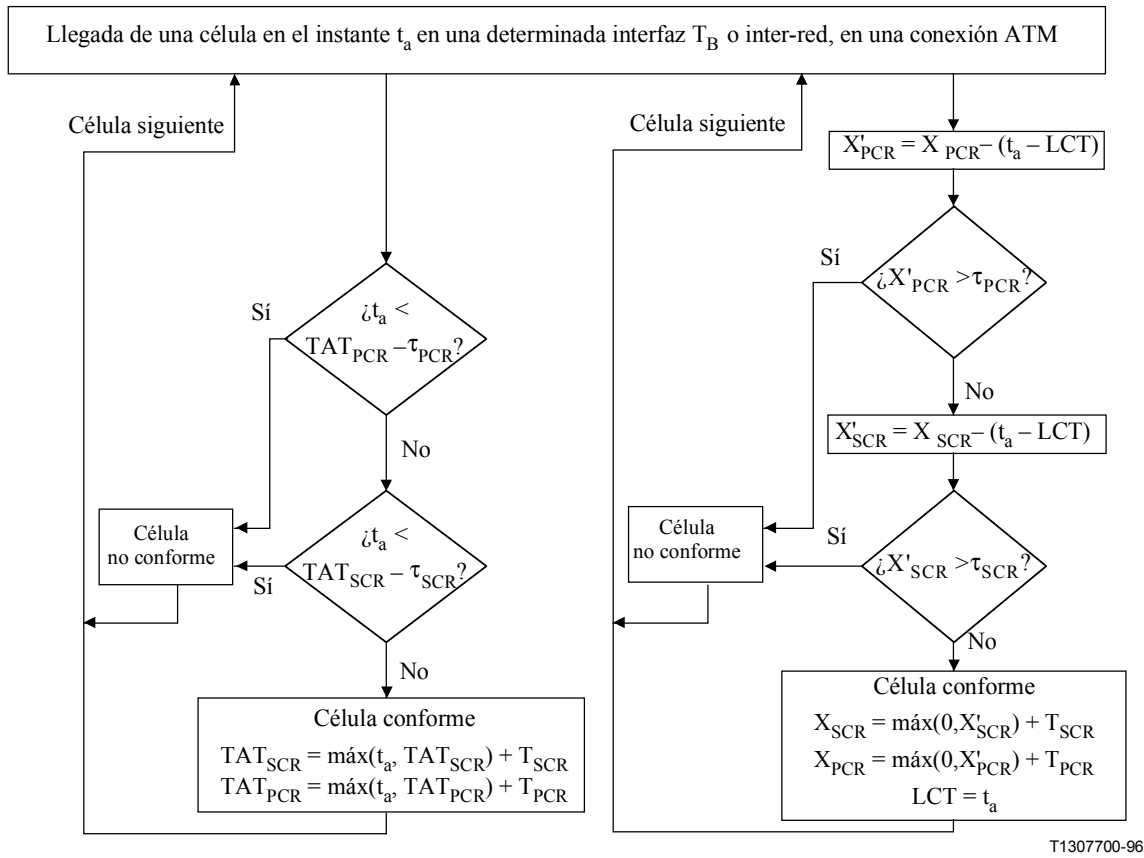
Llegada de una célula en el instante $t_a$ en una determinada interfaz $T_B$ o inter-red, en una conexión ATM

Célula siguiente

Sí

¿$t_a <$ $TAT_{PCR} - \tau_{PCR}$?

No

Célula no conforme

Sí

¿$t_a <$ $TAT_{SCR} - \tau_{SCR}$?

No

Célula conforme
$TAT_{SCR} = máx(t_a, TAT_{SCR}) + T_{SCR}$
$TAT_{PCR} = máx(t_a, TAT_{PCR}) + T_{PCR}$

Célula siguiente

$X'_{PCR} = X_{PCR} - (t_a - LCT)$

Sí

¿$X'_{PCR} > \tau_{PCR}$?

No

$X'_{SCR} = X_{SCR} - (t_a - LCT)$

Célula no conforme

Sí

¿$X'_{SCR} > \tau_{SCR}$?

No

Célula conforme
$X_{SCR} = máx(0, X'_{SCR}) + T_{SCR}$
$X_{PCR} = máx(0, X'_{PCR}) + T_{PCR}$
$LCT = t_a$

T1307700-96